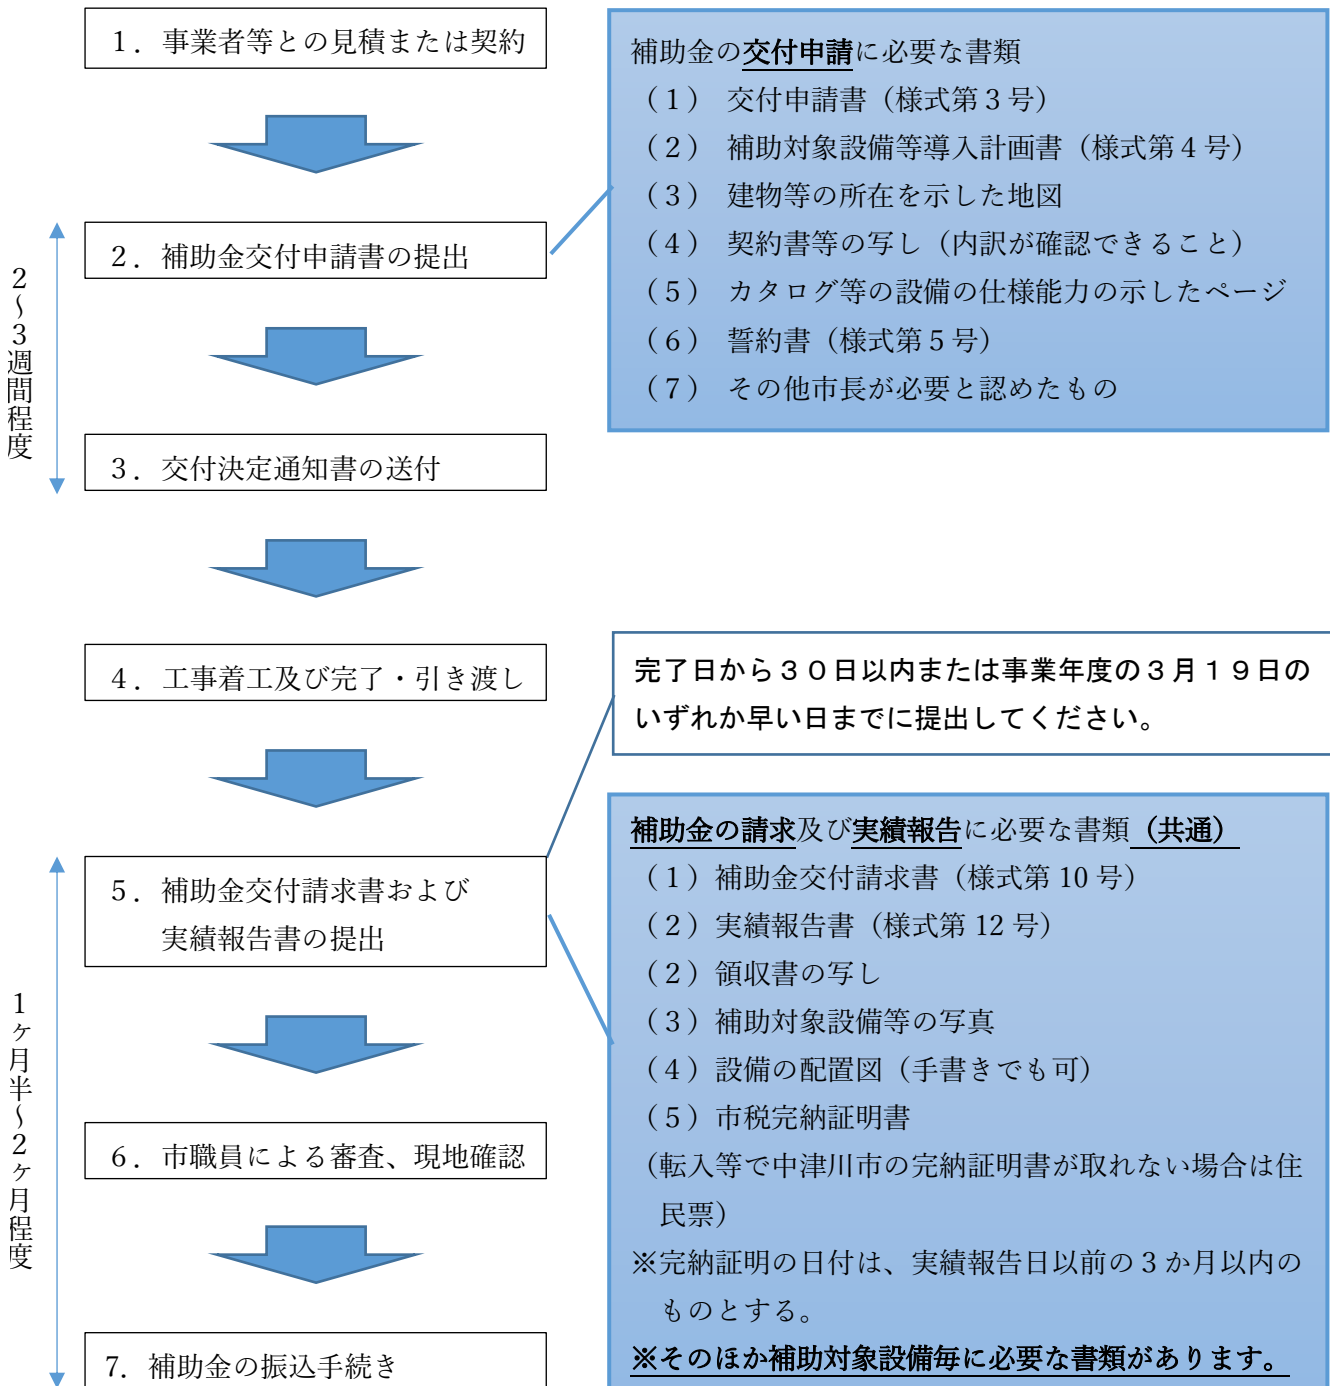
１．事業者等との見積または契約

補助金の交付申請に必要な書類
（１）　交付申請書（様式第３号）
（２）　補助対象設備等導入計画書（様式第４号）
（３）　建物等の所在を示した地図
（４）　契約書等の写し（内訳が確認できること）
（５）　カタログ等の設備の仕様能力の示したページ
（６）　誓約書（様式第５号）
（７）　その他市長が必要と認めたもの

２〜３週間程度

２．補助金交付申請書の提出

３．交付決定通知書の送付

４．工事着工及び完了・引き渡し

完了日から３０日以内または事業年度の３月１９日のいずれか早い日までに提出してください。

補助金の請求及び実績報告に必要な書類（共通）
（１）補助金交付請求書（様式第 10 号）
（２）実績報告書（様式第 12 号）
（２）領収書の写し
（３）補助対象設備等の写真
（４）設備の配置図（手書きでも可）
（５）市税完納証明書
（転入等で中津川市の完納証明書が取れない場合は住民票）
※完納証明の日付は、実績報告日以前の３か月以内のものとする。
※そのほか補助対象設備毎に必要な書類があります。

１ヶ月半〜２ヶ月程度

５．補助金交付請求書および実績報告書の提出

６．市職員による審査、現地確認

7．補助金の振込手続き